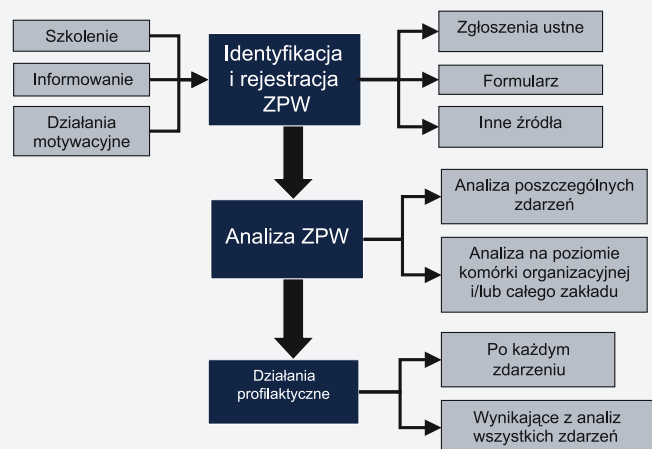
Szkolenie

Informowanie

Działania motywacyjne

Identyfikacja i rejestracja ZPW

Zgłoszenia ustne

Formularz

Inne źródła

Analiza ZPW

Analiza poszczególnych zdarzeń

Analiza na poziomie komórki organizacyjnej i/lub całego zakładu

Działania profilaktyczne

Po każdym zdarzeniu

Wynikające z analiz wszystkich zdarzeń